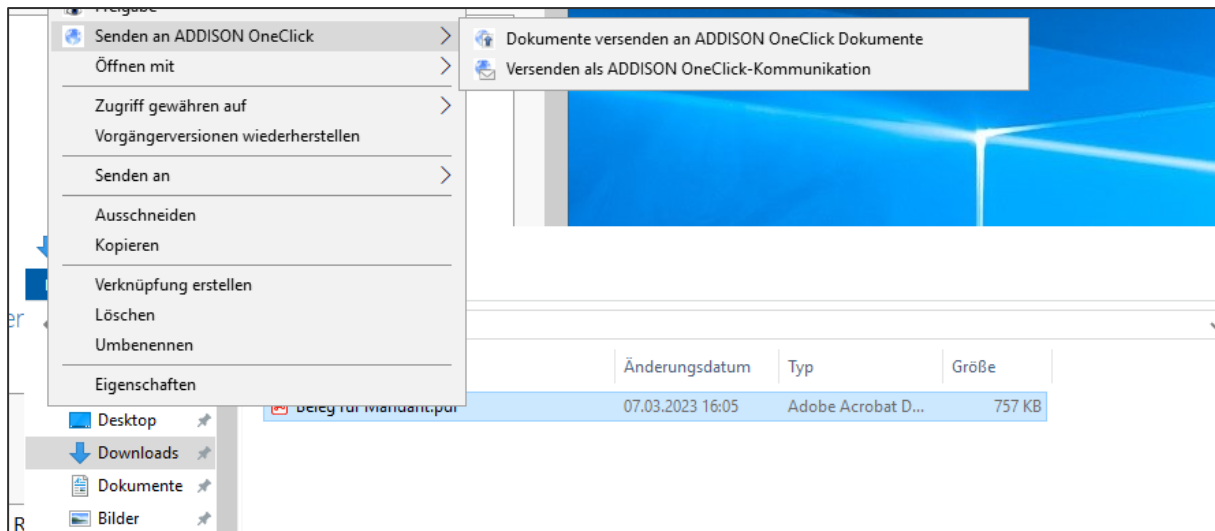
Freigabe
Senden an ADDISON OneClick
Öffnen mit
Zugriff gewähren auf
Vorgängerversionen wiederherstellen
Senden an
Ausschneiden
Kopieren
Verknüpfung erstellen
Löschen
Umbenennen
Eigenschaften

Dokumente versenden an ADDISON OneClick Dokumente
Versenden als ADDISON OneClick-Kommunikation

er

| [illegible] | Änderungsdatum | Typ | Größe |
|---|---|---|---|
| Beleg für Mandant.pdf | 07.03.2023 16:05 | Adobe Acrobat D... | 757 KB |

Desktop
Downloads
Dokumente
Bilder
R